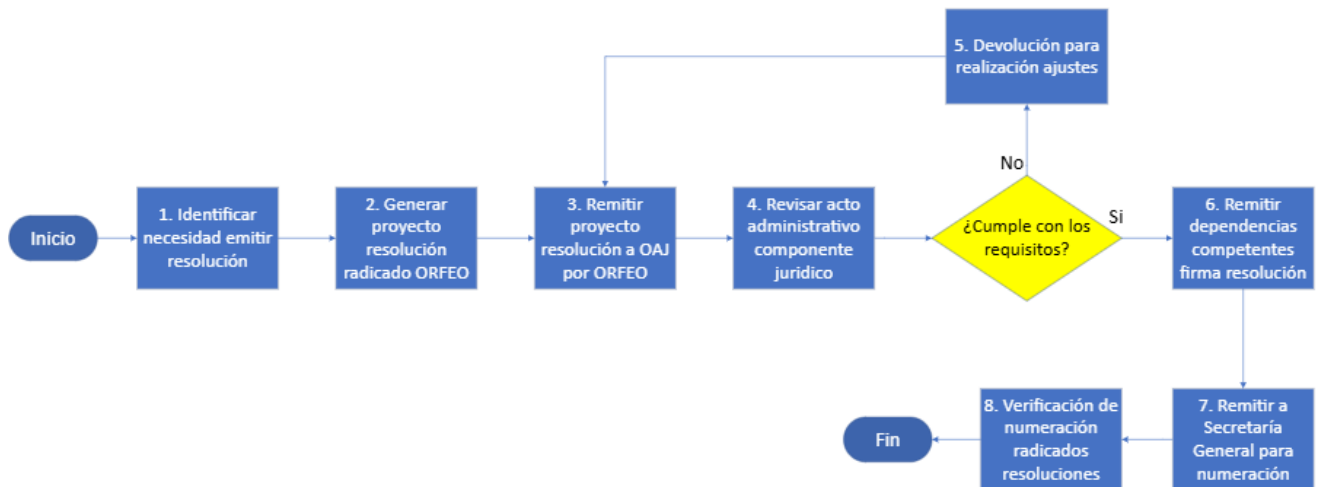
5. Devolución para realización ajustes

No

Inicio

1. Identificar necesidad emitir resolución

2. Generar proyecto resolución radicado ORFEO

3. Remitir proyecto resolución a OAJ por ORFEO

4. Revisar acto administrativo componente jurídico

¿Cumple con los requisitos?

Si

6. Remitir dependencias competentes firma resolución

7. Remitir a Secretaría General para numeración

8. Verificación de numeración radicados resoluciones

Fin